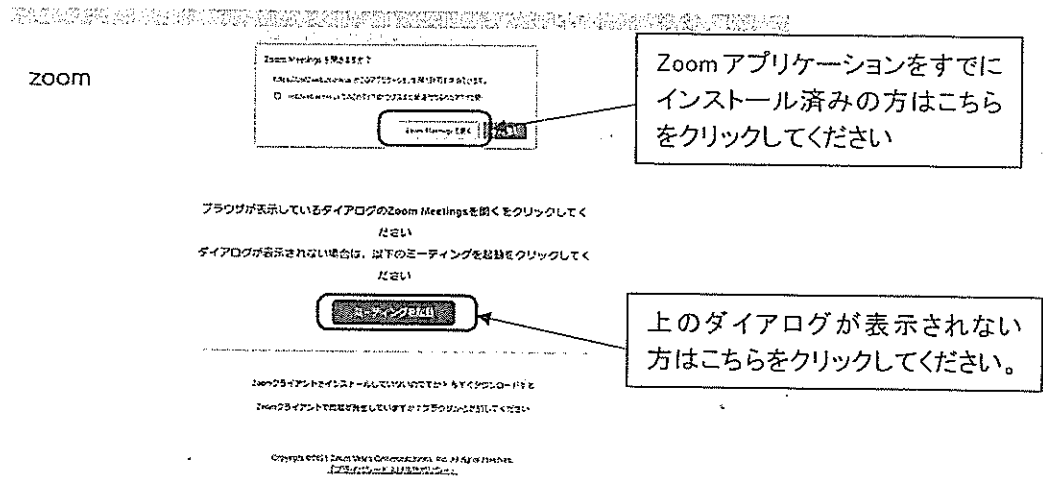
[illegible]

zoom

Zoom Meetings を開きますか？

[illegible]

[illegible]

Zoom Meetings を開く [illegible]

Zoomアプリケーションをすでにインストール済みの方はこちらをクリックしてください

ブラウザが表示しているダイアログのZoom Meetingsを開く をクリックしてください

ダイアログが表示されない場合は、以下のミーティングを起動をクリックしてください

ミーティングを起動

上のダイアログが表示されない方はこちらをクリックしてください。

Zoomクライアントをインストールしていないのですか？今すぐダウンロードする

Zoomクライアントで問題が発生していますか？ブラウザから起動してください

Copyright ©2021 Zoom Video Communications, Inc. All rights reserved.
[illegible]